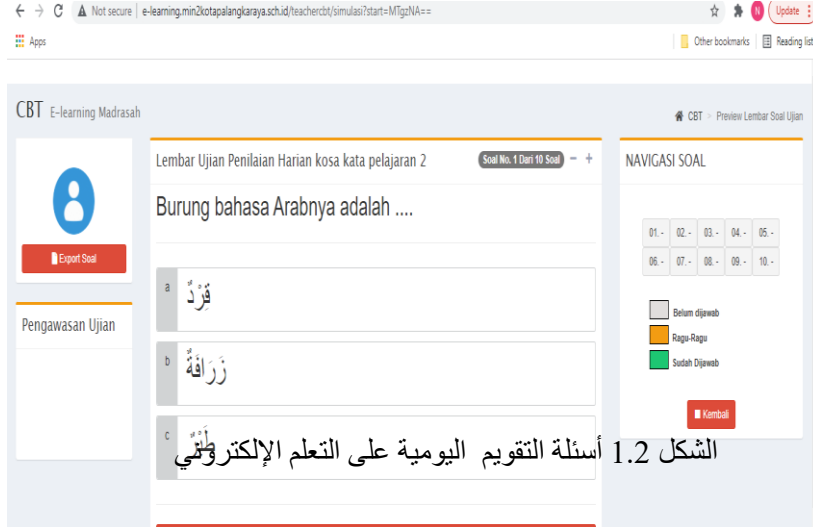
Not secure | e-learning.min2kotapalangkaraya.sch.id/teachercbt/simulasi?start=MTgzNA==

Update

Apps

Other bookmarks | Reading list

CBT E-learning Madrasah

CBT > Preview Lembar Soal Ujian

Export Soal

Pengawasan Ujian

Lembar Ujian Penilaian Harian kosa kata pelajaran 2

Soal No. 1 Dari 10 Soal − +

Burung bahasa Arabnya adalah ....

a قِرْدٌ

b زَرَافَةٌ

c طَيْرٌ

NAVIGASI SOAL

01. - 02. - 03. - 04. - 05. -
06. - 07. - 08. - 09. - 10. -

Belum dijawab
Ragu-Ragu
Sudah Dijawab

Kembali

الشكل 1.2 أسئلة التقويم اليومية على التعلم الإلكتروني